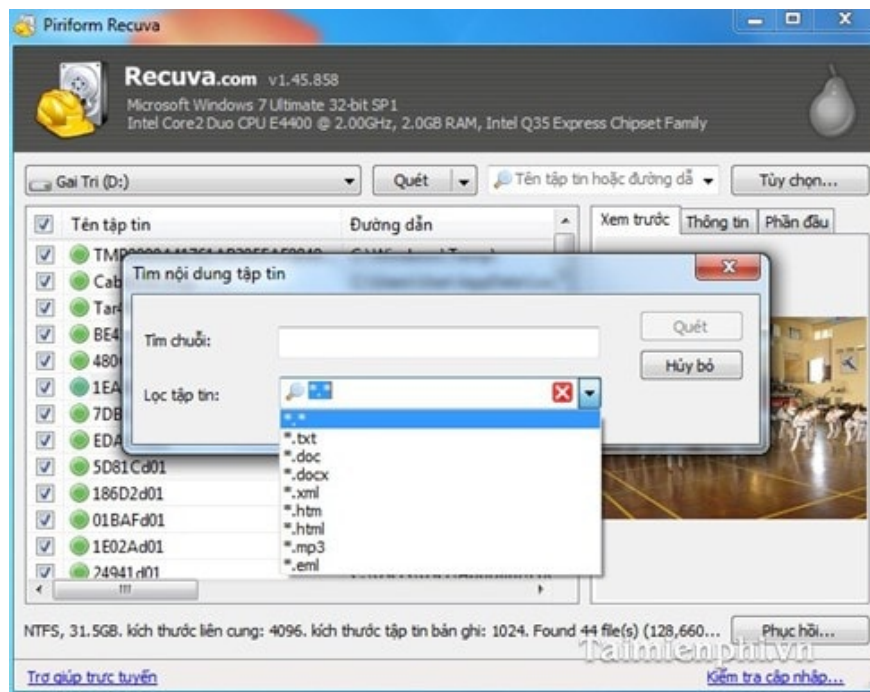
Piriform Recuva

Recuva.com v1.45.858
Microsoft Windows 7 Ultimate 32-bit SP1
Intel Core2 Duo CPU E4400 @ 2.00GHz, 2.0GB RAM, Intel Q35 Express Chipset Family

Gai Tri (D:)
Quét
Tên tập tin hoặc đường dẫ
Tùy chọn...

Tên tập tin
Đường dẫn
Xem trước
Thông tin
Phần đầu

TM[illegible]
Cab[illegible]
Tar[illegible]
BE4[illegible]
480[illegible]
1EA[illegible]
7DB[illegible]
EDA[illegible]
5D81Cd01
186D2d01
01BAFd01
1E02Ad01
24941d01

Tìm nội dung tập tin
Tìm chuỗi:
Lọc tập tin:
*.*
Quét
Hủy bỏ

*.*
*.txt
*.doc
*.docx
*.xml
*.htm
*.html
*.mp3
*.eml

NTFS, 31.5GB. kích thước liên cung: 4096. kích thước tập tin bản ghi: 1024. Found 44 file(s) (128,660...
Phục hồi...

Trợ giúp trực tuyến
Kiểm tra cập nhập...

Taimienphi.vn